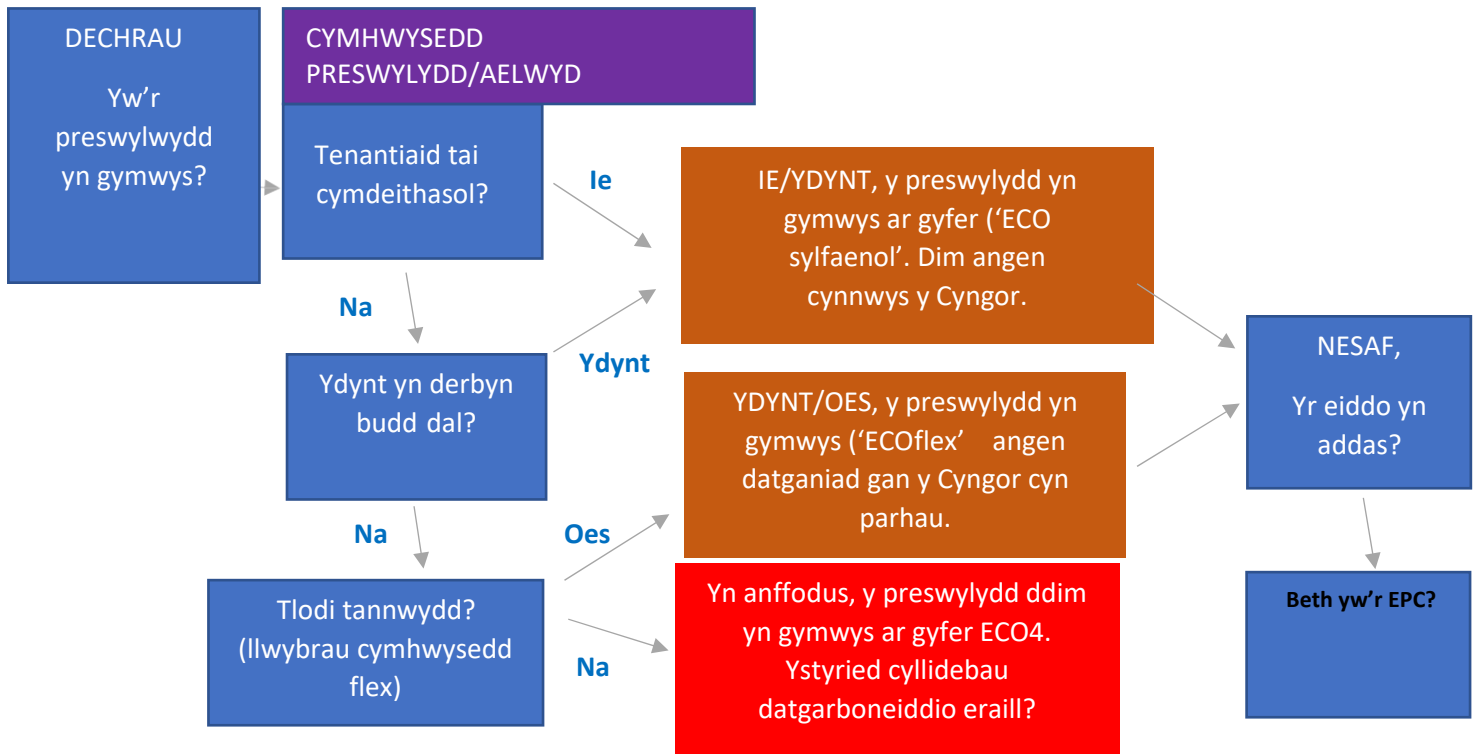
DECHRAU

Yw'r preswylwydd yn gymwys?

CYMHWYSEDD PRESWYLYDD/AELWYD

Tenantiaid tai cymdeithasol?

Ie

IE/YDYNT, y preswylydd yn gymwys ar gyfer ('ECO sylfaenol'. Dim angen cynnwys y Cyngor.

Na

Ydynt yn derbyn budd dal?

Ydynt

YDYNT/OES, y preswylydd yn gymwys ('ECOflex' angen datganiad gan y Cyngor cyn parhau.

NESAF,

Yr eiddo yn addas?

Na

Oes

Tlodi tannwydd? (llwybrau cymhwysedd flex)

Na

Yn anffodus, y preswylydd ddim yn gymwys ar gyfer ECO4. Ystyried cyllidebau datgarboneiddio eraill?

Beth yw'r EPC?